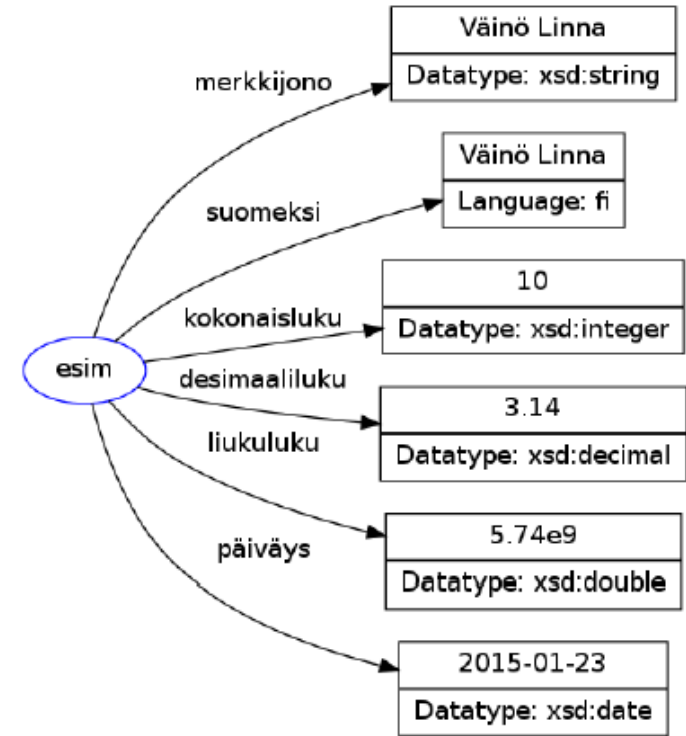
esim

merkkijono

Väinö Linna

Datatype: xsd:string

suomeksi

Väinö Linna

Language: fi

kokonaisluku

10

Datatype: xsd:integer

desimaaliluku

3.14

Datatype: xsd:decimal

liukuluku

5.74e9

Datatype: xsd:double

päiväys

2015-01-23

Datatype: xsd:date